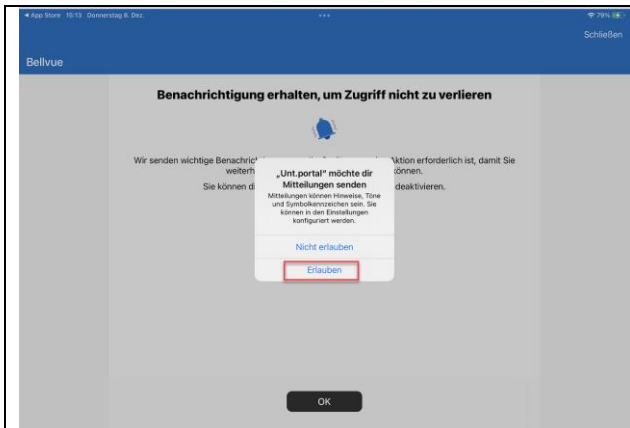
◂ App Store 10:13 Donnerstag 8. Dez.

79%

Schließen

Bellvue

Benachrichtigung erhalten, um Zugriff nicht zu verlieren

Wir senden wichtige Benachric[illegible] Aktion erforderlich ist, damit Sie weiterh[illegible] können.

Sie können di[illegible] deaktivieren.

„Unt.portal" möchte dir Mitteilungen senden

Mitteilungen können Hinweise, Töne und Symbolkennzeichen sein. Sie können in den Einstellungen konfiguriert werden.

Nicht erlauben

Erlauben

OK